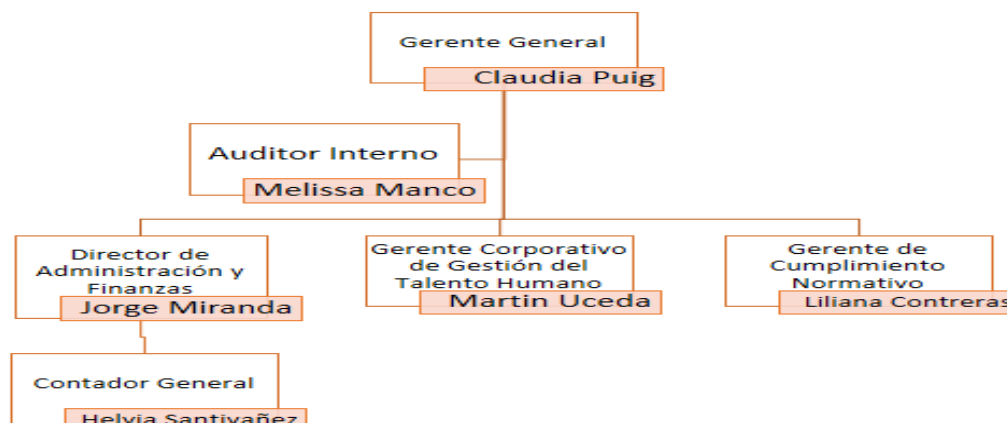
Gerente General
Claudia Puig

Auditor Interno
Melissa Manco

Director de Administración y Finanzas
Jorge Miranda

Gerente Corporativo de Gestión del Talento Humano
Martin Uceda

Gerente de Cumplimiento Normativo
Liliana Contreras

Contador General
Helvia Santivañez